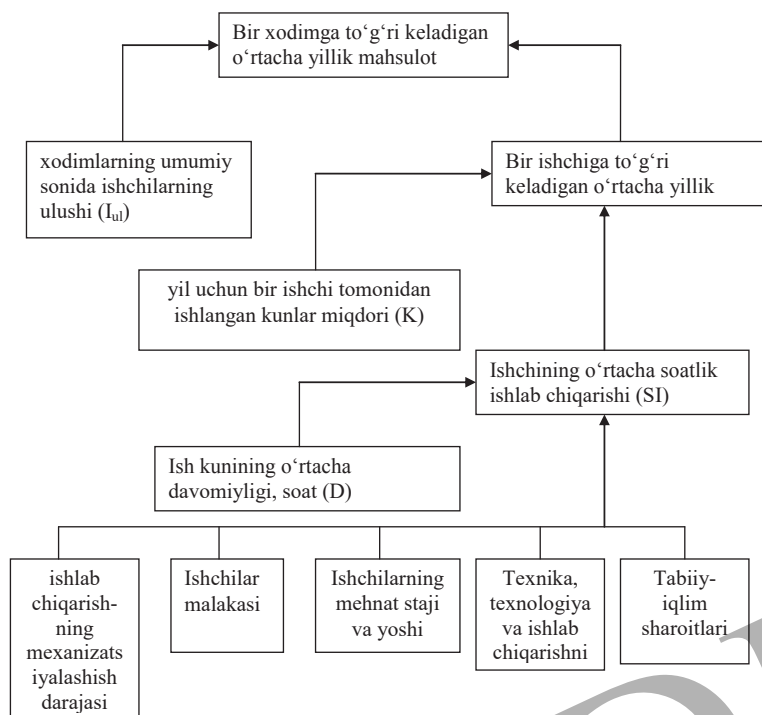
Bir xodimga to‘g‘ri keladigan o‘rtacha yillik mahsulot

xodimlarning umumiy sonida ishchilarning ulushi ($I_{ul}$)

Bir ishchiga to‘g‘ri keladigan o‘rtacha yillik

yil uchun bir ishchi tomonidan ishlangan kunlar miqdori (K)

Ishchining o‘rtacha soatlik ishlab chiqarishi (SI)

Ish kunining o‘rtacha davomiyligi, soat (D)

ishlab chiqarishning mexanizatsiyalashish darajasi

Ishchilar malakasi

Ishchilarning mehnat staji va yoshi

Texnika, texnologiya va ishlab chiqarishni

Tabiiy-iqlim sharoitlari